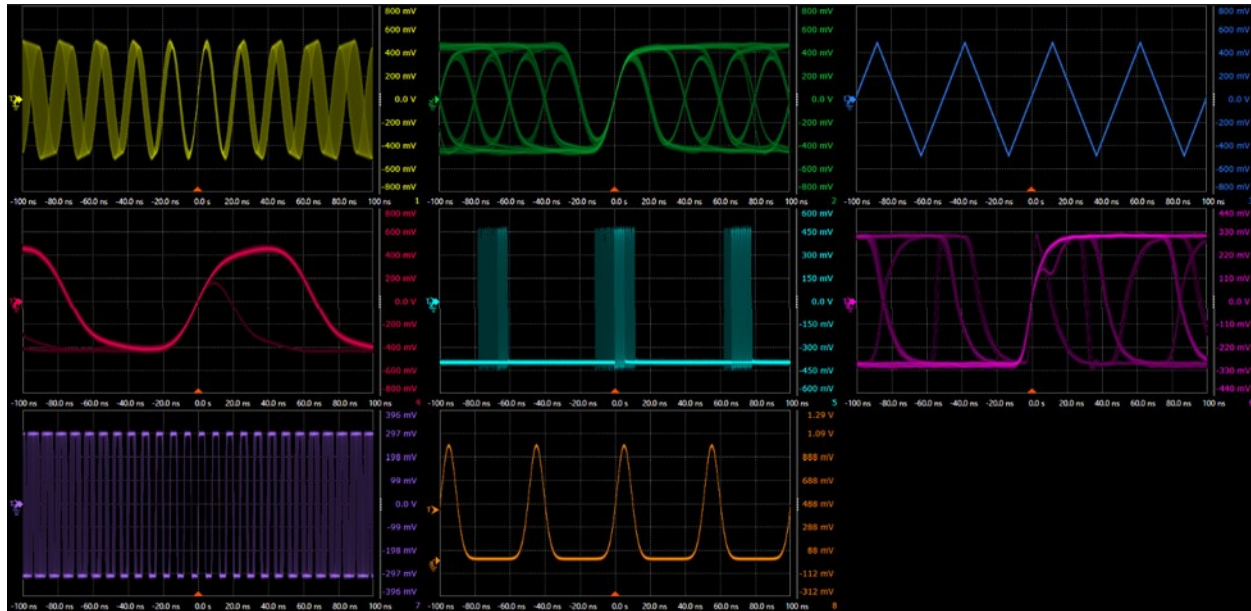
800 mV
600 mV
400 mV
200 mV
0.0 V
-200 mV
-400 mV
-600 mV
-800 mV
-100 ns -80.0 ns -60.0 ns -40.0 ns -20.0 ns 0.0 s 20.0 ns 40.0 ns 60.0 ns 80.0 ns 100 ns
1

800 mV
600 mV
400 mV
200 mV
0.0 V
-200 mV
-400 mV
-600 mV
-800 mV
-100 ns -80.0 ns -60.0 ns -40.0 ns -20.0 ns 0.0 s 20.0 ns 40.0 ns 60.0 ns 80.0 ns 100 ns
2

800 mV
600 mV
400 mV
200 mV
0.0 V
-200 mV
-400 mV
-600 mV
-800 mV
-100 ns -80.0 ns -60.0 ns -40.0 ns -20.0 ns 0.0 s 20.0 ns 40.0 ns 60.0 ns 80.0 ns 100 ns

800 mV
600 mV
400 mV
200 mV
0.0 V
-200 mV
-400 mV
-600 mV
-800 mV
-100 ns -80.0 ns -60.0 ns -40.0 ns -20.0 ns 0.0 s 20.0 ns 40.0 ns 60.0 ns 80.0 ns 100 ns
4

600 mV
450 mV
300 mV
150 mV
0.0 V
-150 mV
-300 mV
-450 mV
-600 mV
-100 ns -80.0 ns -60.0 ns -40.0 ns -20.0 ns 0.0 s 20.0 ns 40.0 ns 60.0 ns 80.0 ns 100 ns
5

440 mV
330 mV
220 mV
110 mV
0.0 V
-110 mV
-220 mV
-330 mV
-440 mV
-100 ns -80.0 ns -60.0 ns -40.0 ns -20.0 ns 0.0 s 20.0 ns 40.0 ns 60.0 ns 80.0 ns 100 ns

396 mV
297 mV
198 mV
99 mV
0.0 V
-99 mV
-198 mV
-297 mV
-396 mV
-100 ns -80.0 ns -60.0 ns -40.0 ns -20.0 ns 0.0 s 20.0 ns 40.0 ns 60.0 ns 80.0 ns 100 ns
7

1.29 V
1.09 V
888 mV
688 mV
488 mV
288 mV
88 mV
-112 mV
-312 mV
-100 ns -80.0 ns -60.0 ns -40.0 ns -20.0 ns 0.0 s 20.0 ns 40.0 ns 60.0 ns 80.0 ns 100 ns
8